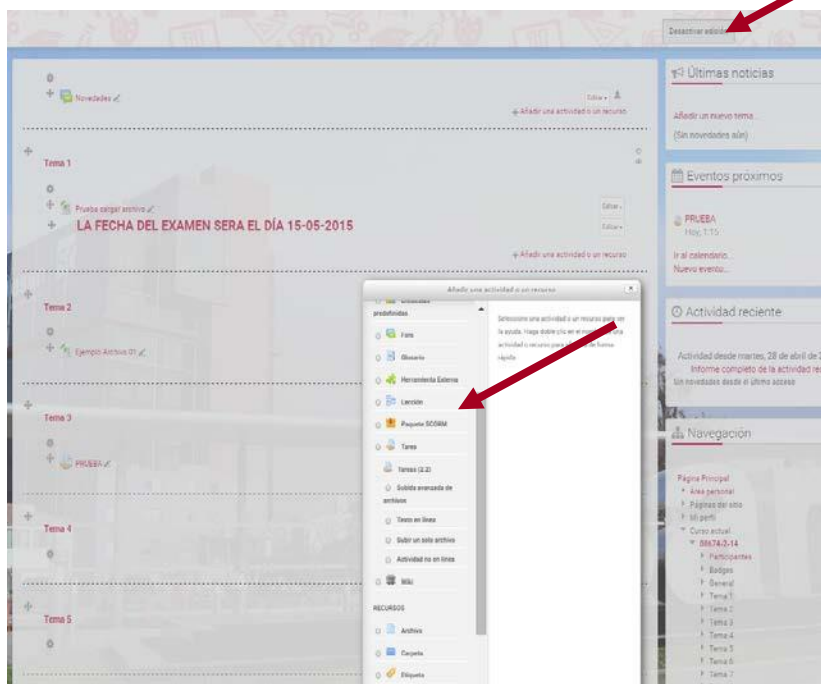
Desactivar edición

Novedades

Editar

+ Añadir una actividad o un recurso

Tema 1

Prueba cargar archivo

LA FECHA DEL EXAMEN SERA EL DÍA 15-05-2015

Editar

Editar

+ Añadir una actividad o un recurso

Tema 2

Ejemplo Archivo 01

Tema 3

PRUEBA

Tema 4

Tema 5

Añadir una actividad o un recurso

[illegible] predefinidas

Foro

Glosario

Herramienta Externa

Lección

Paquete SCORM

Tarea

Tareas (2.2)

Subida avanzada de archivos

Texto en línea

Subir un solo archivo

Actividad no en línea

Wiki

RECURSOS

Archivo

Carpeta

Etiqueta

Seleccione una actividad o un recurso para ver la ayuda. Haga doble clic en el nombre de una actividad o recurso para añadirlo de forma rápida.

Últimas noticias

Añadir un nuevo tema...

(Sin novedades aún)

Eventos próximos

PRUEBA

Hoy, 7:15

Ir al calendario...

Nuevo evento...

Actividad reciente

Actividad desde martes, 28 de abril de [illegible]

Informe completo de la actividad re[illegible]

Sin novedades desde el último acceso

Navegación

Página Principal

Área personal

Páginas del sitio

Mi perfil

Curso actual

08674-2-14

Participantes

Badges

General

Tema 1

Tema 2

Tema 3

Tema 4

Tema 5

Tema 6

Tema 7